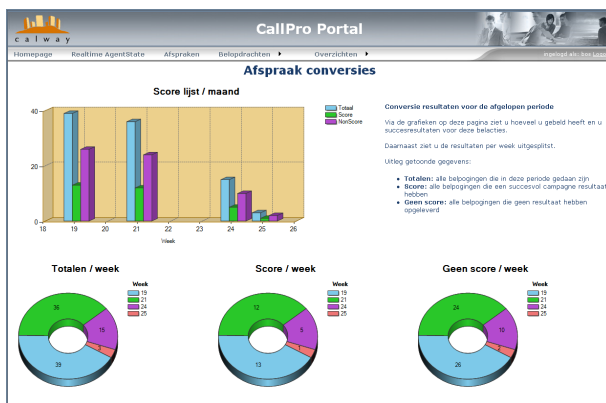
calway

CallPro Portal

Homepage Realtime AgentState Afspraken Belopdrachten ▸ Overzichten ▸ ingelogd als: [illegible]

Afspraak conversies

Score lijst / maand

Totaal
Score
NonScore

40
20
0

18 19 20 21 22 23 24 25 26
Week

Conversie resultaten voor de afgelopen periode

Via de grafieken op deze pagina ziet u hoeveel u gebeld heeft en u succesresultaten voor deze belacties.

Daarnaast ziet u de resultaten per week uitgesplitst.

Uitleg getoonde gegevens:

- Totalen: alle belpogingen die in deze periode gedaan zijn
- Score: alle belpogingen die een succesvol campagne resultaat hebben
- Geen score: alle belpogingen die geen resultaat hebben opgeleverd

Totalen / week

Week
19
21
24
25

36
15
3
39

Score / week

Week
19
21
24
25

12
5
13

Geen score / week

Week
19
21
24
25

24
10
26